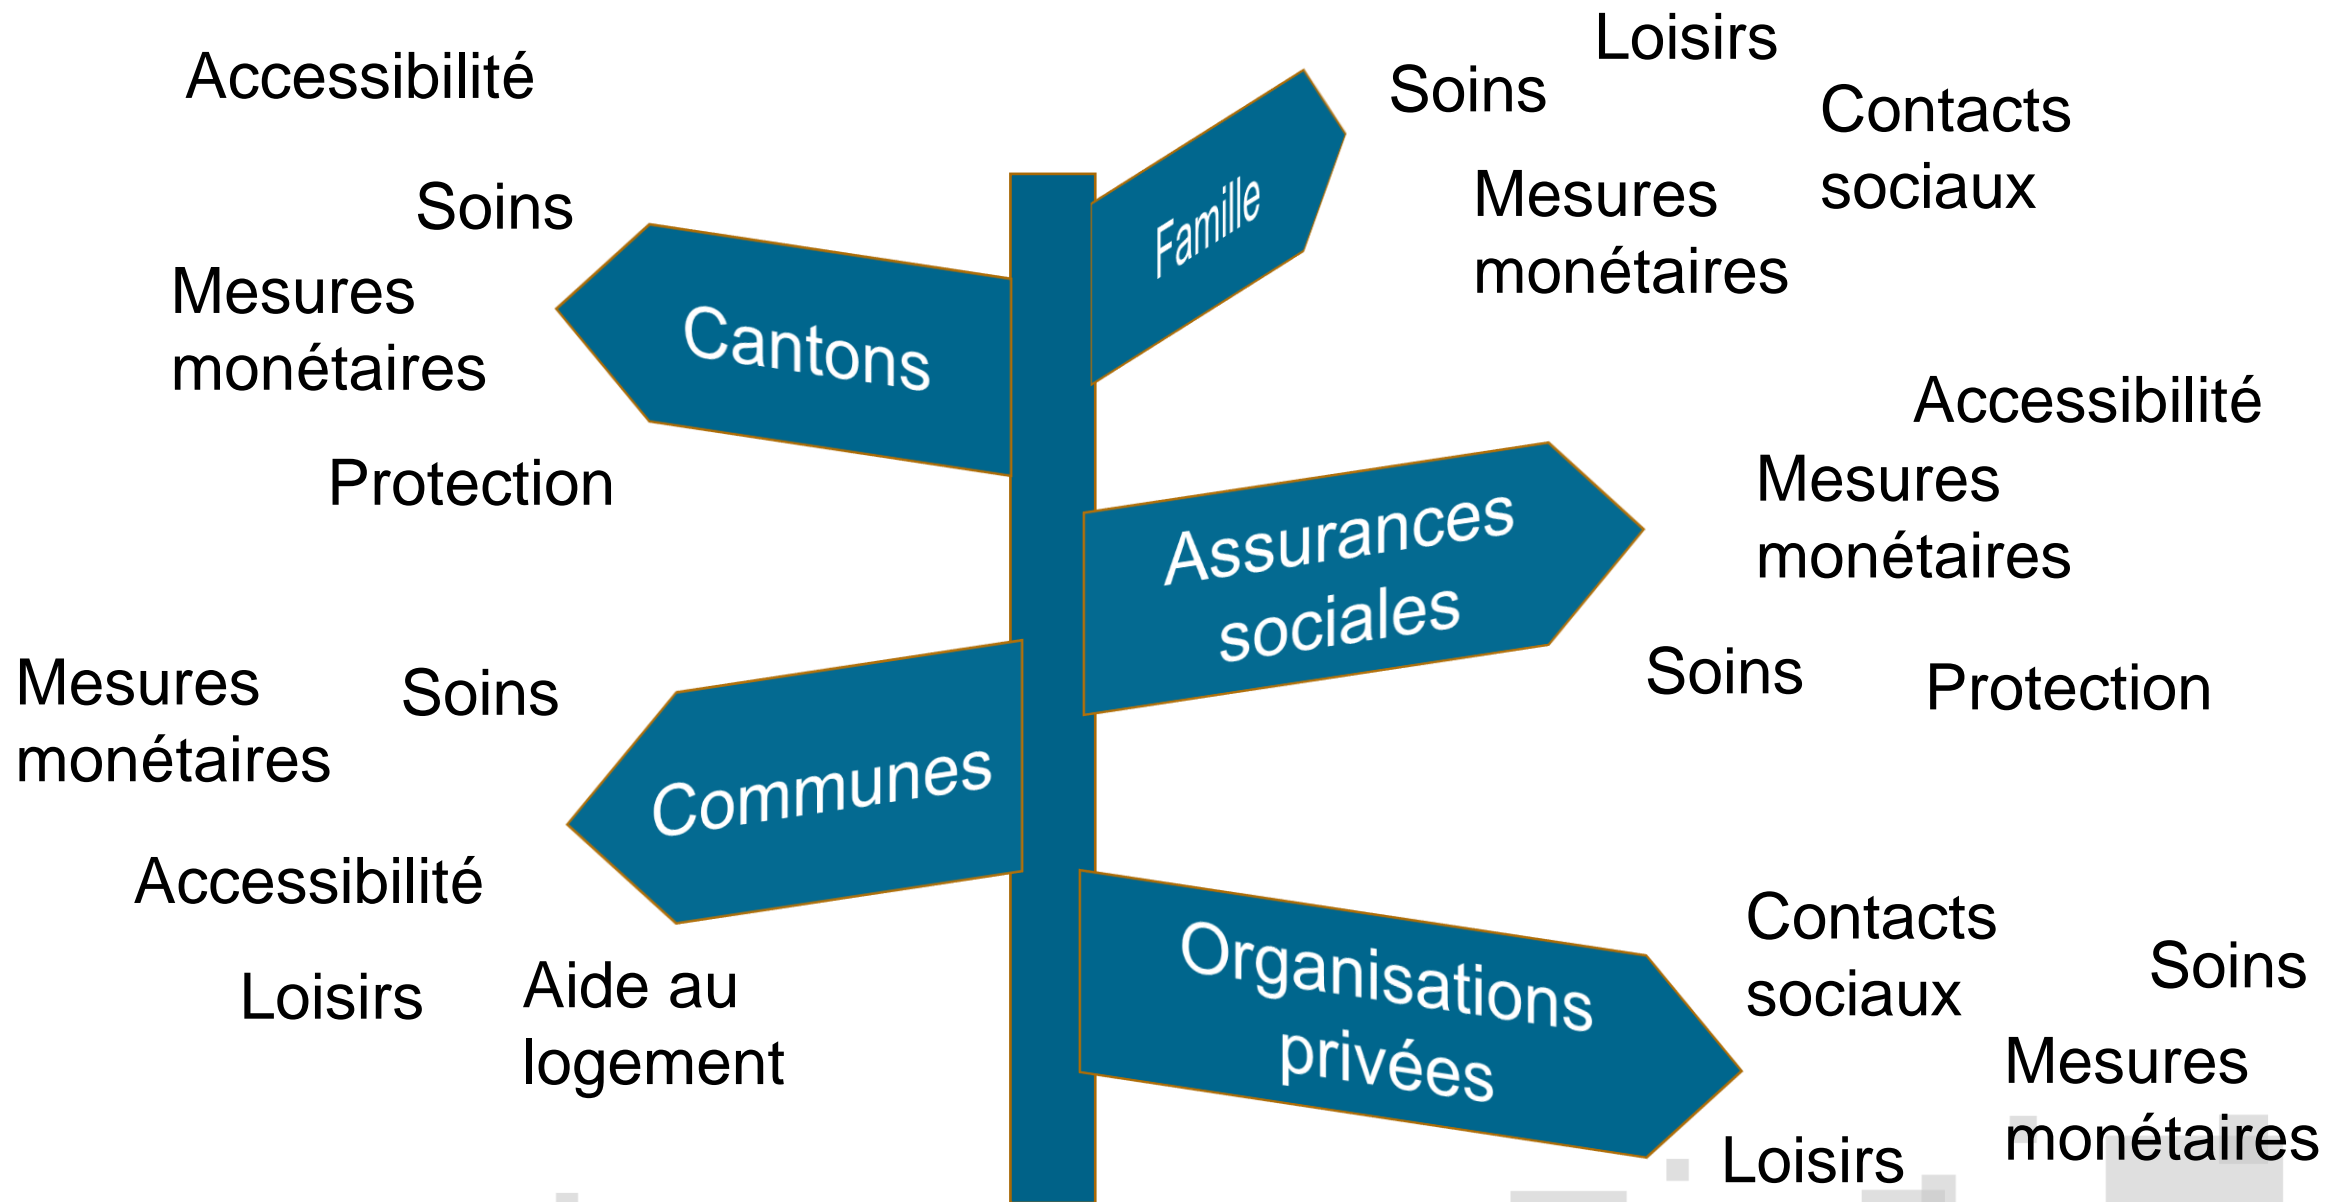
Accessibilité

Soins

Mesures monétaires

Protection

Cantons

Famille

Loisirs

Soins

Contacts sociaux

Mesures monétaires

Accessibilité

Mesures monétaires

Assurances sociales

Soins

Protection

Mesures monétaires

Soins

Communes

Accessibilité

Loisirs

Aide au logement

Organisations privées

Contacts sociaux

Soins

Mesures monétaires

Loisirs